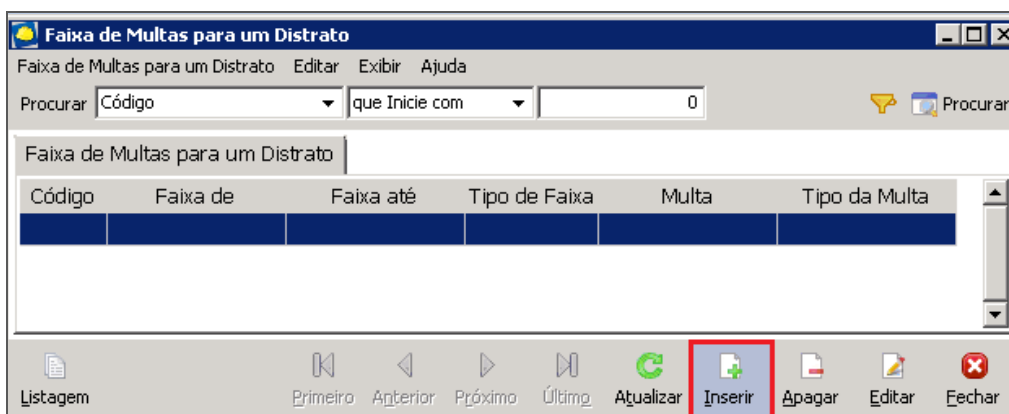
Faixa de Multas para um Distrato

Faixa de Multas para um Distrato Editar Exibir Ajuda

Procurar Código que Inicie com 0 Procurar

Faixa de Multas para um Distrato

| Código | Faixa de | Faixa até | Tipo de Faixa | Multa | Tipo da Multa |
|---|---|---|---|---|---|
| | | | | | |

Listagem Primeiro Anterior Próximo Último Atualizar Inserir Apagar Editar Fechar